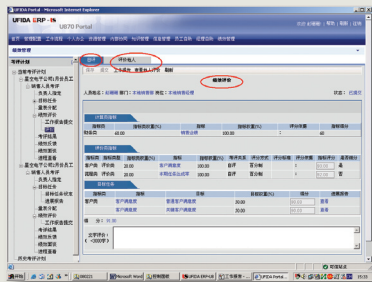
UFIDA Portal - Microsoft Internet Explorer

UFIDA ERP-U8
U870 Portal

绩效管理

考评计划

指标

评分负责人

绩效评价

人员姓名：赵琳瑞　部门：市场销售部　岗位：市场销售经理

计量型指标

| 指标 | 指标权重(%) | 指标 | 指标权重(%) | 评分权重 | 指标得分 |
|---|---|---|---|---|---|
| 销售总 | 40.00 | 销售总额 | 100.00 | | |

评价型指标

| 指标类型 | 指标类型 | 指标类型权重(%) | 指标 | 指标权重(%) | 考评方式 | 评分方式 | 评分标准 | 评分值 | 是否确认 |
|---|---|---|---|---|---|---|---|---|---|
| 客户满 | 评价类 | 20.00 | 客户满意度 | 100.00 | 直评 | 百分制 | | | |
| 流程改 | 评价类 | 20.00 | 市场流程改进 | 100.00 | 直评 | 百分制 | | | |

目标任务

| 指标 | 指标权重(%) | 目标 | 目标权重(%) | 得分 | 进展 |
|---|---|---|---|---|---|
| 客户满 | 20.00 | 客户满意度 | 20.00 | | 查看 |
| | | 客户满意度 | 20.00 | | 查看 |

完成

文字评价